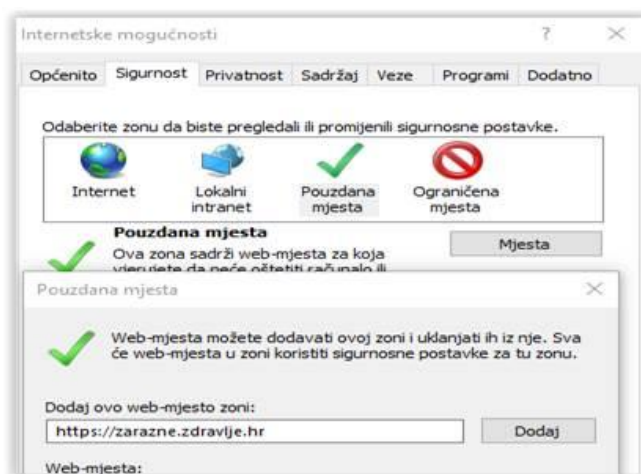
Internetske mogućnosti

?

Općenito | Sigurnost | Privatnost | Sadržaj | Veze | Programi | Dodatno

Odaberite zonu da biste pregledali ili promijenili sigurnosne postavke.

Internet

Lokalni intranet

Pouzdana mjesta

Ograničena mjesta

Pouzdana mjesta

Ova zona sadrži web-mjesta za koja vjerujete da neće oštetiti računalo ili

Mjesta

Pouzdana mjesta

Web-mjesta možete dodavati ovoj zoni i uklanjati ih iz nje. Sva će web-mjesta u zoni koristiti sigurnosne postavke za tu zonu.

Dodaj ovo web-mjesto zoni:

https://zarazne.zdravlje.hr

Dodaj

Web-mjesta: